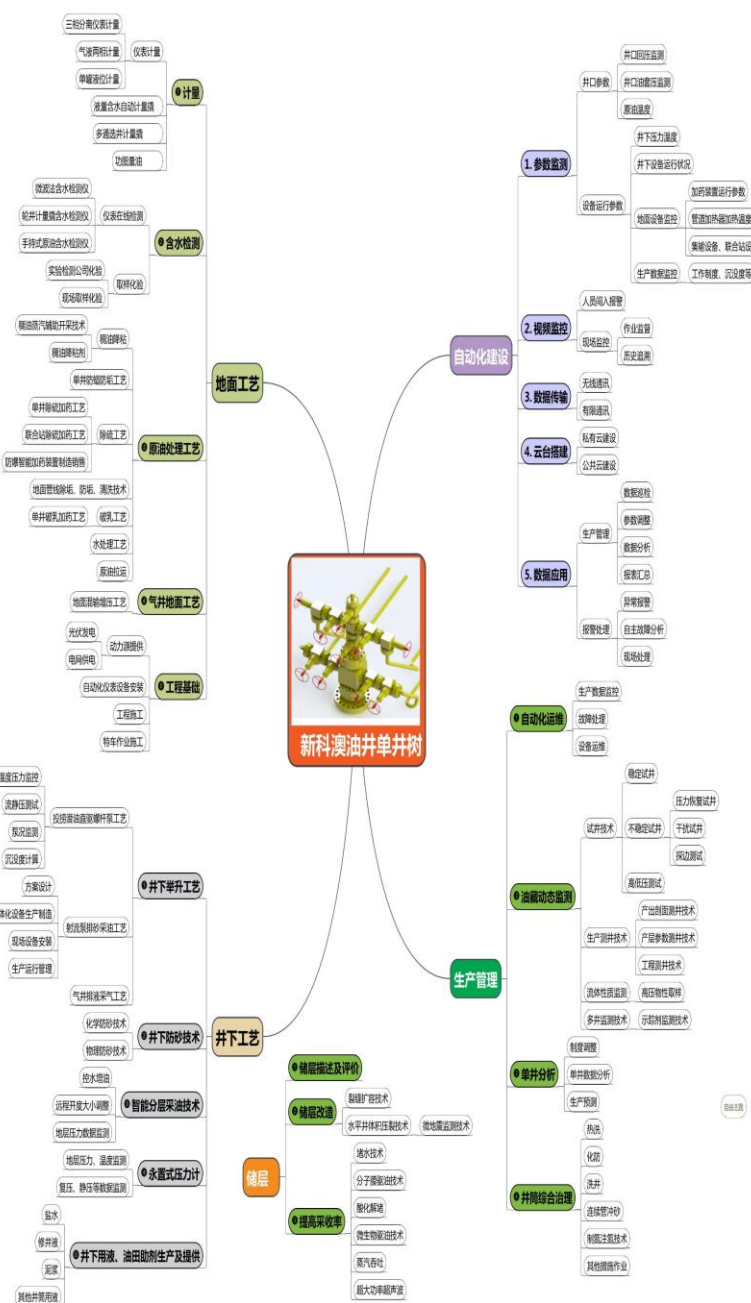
新科澳油井单井树

地面工艺

计量
仪表计量
三相分离仪表计量
气液两相计量
单罐液位计量
流量含水自动计量撬
多通选井计量撬
功图量油

含水检测
仪表在线检测
微波法含水检测仪
轮井计量撬含水检测仪
手持式原油含水检测仪
取样化验
实验检测公司化验
现场取样化验

原油处理工艺
稠油降粘
稠油蒸汽辅助开采技术
稠油降粘剂
单井防蜡降粘工艺
除硫工艺
单井除硫加药工艺
联合站除硫加药工艺
防爆智能加药装置制造销售
地面管线除垢、防垢、清洗技术
破乳工艺
单井破乳加药工艺
水处理工艺
原油拉运

气井地面工艺
地面泡排增压工艺

工程基础
动力源提供
光伏发电
电网供电
自动化仪表设备安装
工程施工
特车作业施工

自动化建设

1. 参数监测
井口参数
井口回压监测
井口油套压监测
原油温度
设备运行参数
井下压力温度
井下设备运行状况
地面设备监控
加药装置运行参数
管道加热器加热温度
集输设备、联合站设
生产数据监控
工作制度、沉没度等

2. 视频监控
人员闯入报警
现场监控
作业监督
历史追溯

3. 数据传输
无线通讯
有限通讯

4. 云台搭建
私有云建设
公共云建设

5. 数据应用
生产管理
数据巡检
参数调整
数据分析
报表汇总
报警处理
异常报警
自主故障分析
现场处理

井下工艺

井下举升工艺
投捞潜油直驱螺杆泵工艺
温度压力监控
流静压测试
报况监测
沉没度计算
射流泵排砂采油工艺
方案设计
一体化设备生产制造
现场设备安装
生产运行管理
气井排液采气工艺

井下防砂技术
化学防砂技术
物理防砂技术

智能分层采油技术
控水增油
远程开度大小调整
地层压力数据监测

永置式压力计
地层压力、温度监测
复压、静压等数据监测

井下用液、油田助剂生产及提供
盐水
修井液
泥浆
其他井筒用液

生产管理

自动化运维
生产数据监控
故障处理
设备运维

油藏动态监测
试井技术
稳定试井
不稳定试井
压力恢复试井
干扰试井
探边测试
高低压测试
生产测井技术
产出剖面测井技术
产层参数测井技术
工程测井技术
流体性质监测
高压物性取样
多井监测技术
示踪剂监测技术

单井分析
制度调整
单井数据分析
生产预测

井筒综合治理
热洗
化防
洗井
连续管冲砂
制氮注氮技术
其他措施作业

储层

储层描述及评价

储层改造
裂缝扩容技术
水平井体积压裂技术
微地震监测技术

提高采收率
堵水技术
分子膜驱油技术
酸化解堵
微生物驱油技术
蒸汽吞吐
超大功率超声波

自由主题